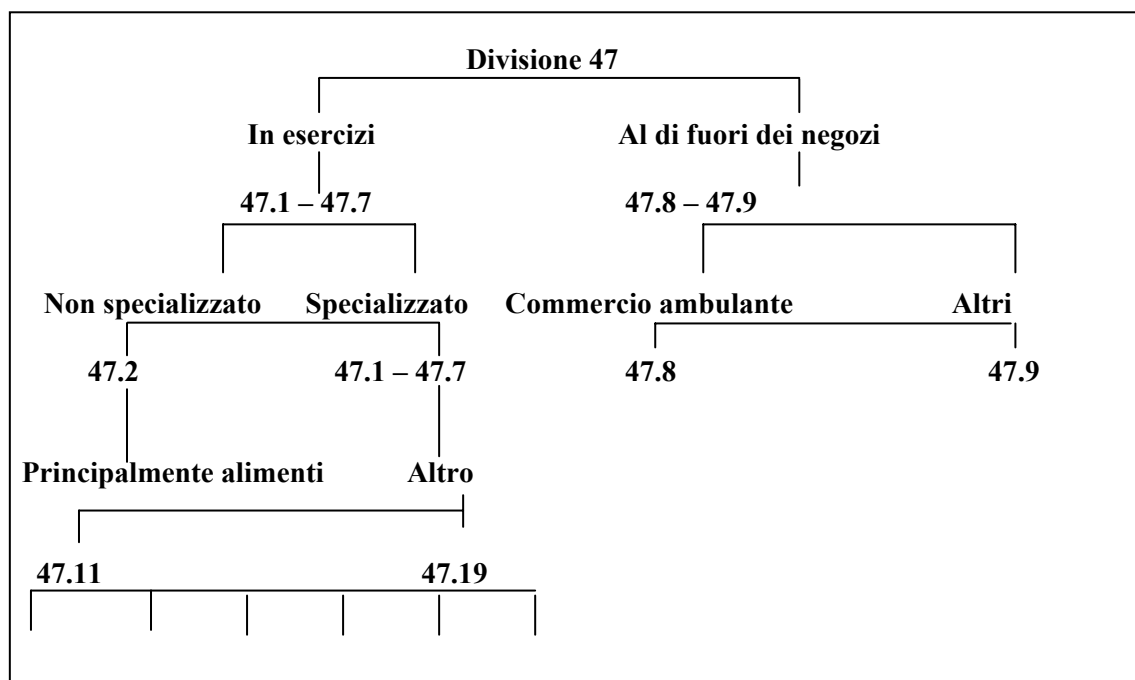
Divisione 47

In esercizi

47.1 – 47.7

Al di fuori dei negozi

47.8 – 47.9

Non specializzato

47.2

Specializzato

47.1 – 47.7

Commercio ambulante

47.8

Altri

47.9

Principalmente alimenti

Altro

47.11

47.19